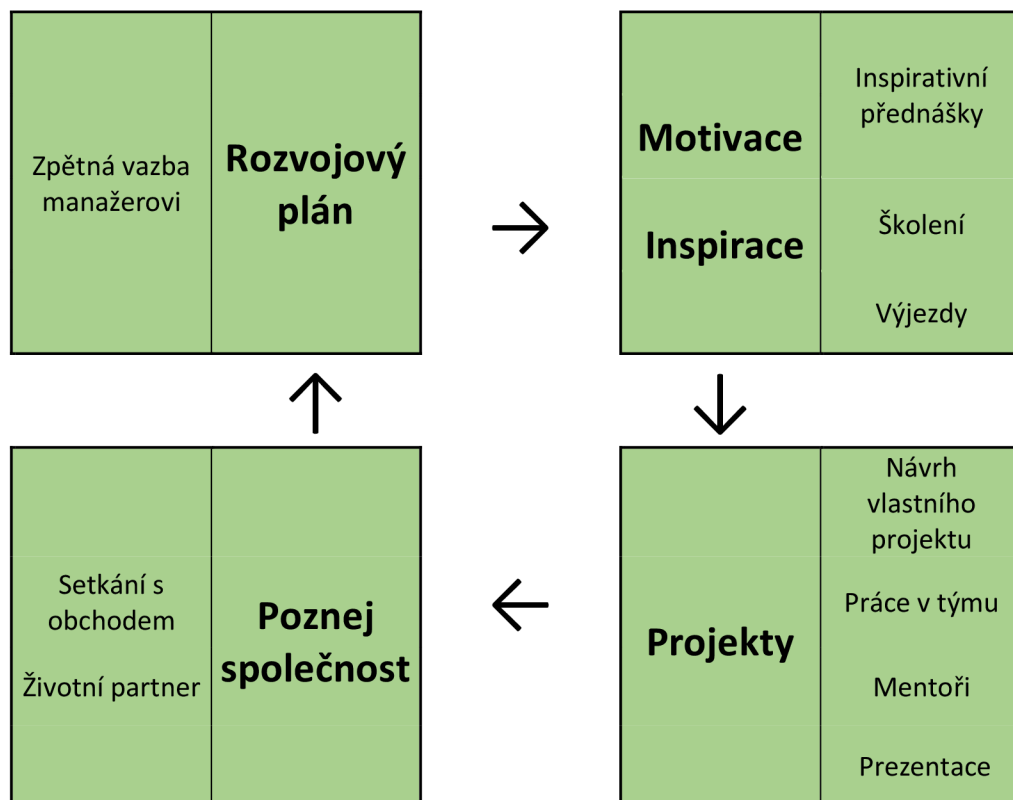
Zpětná vazba manažerovi

Rozvojový plán

Motivace

Inspirace

Inspirativní přednášky

Školení

Výjezdy

Projekty

Návrh vlastního projektu

Práce v týmu

Mentoři

Prezentace

Setkání s obchodem

Životní partner

Poznej společnost